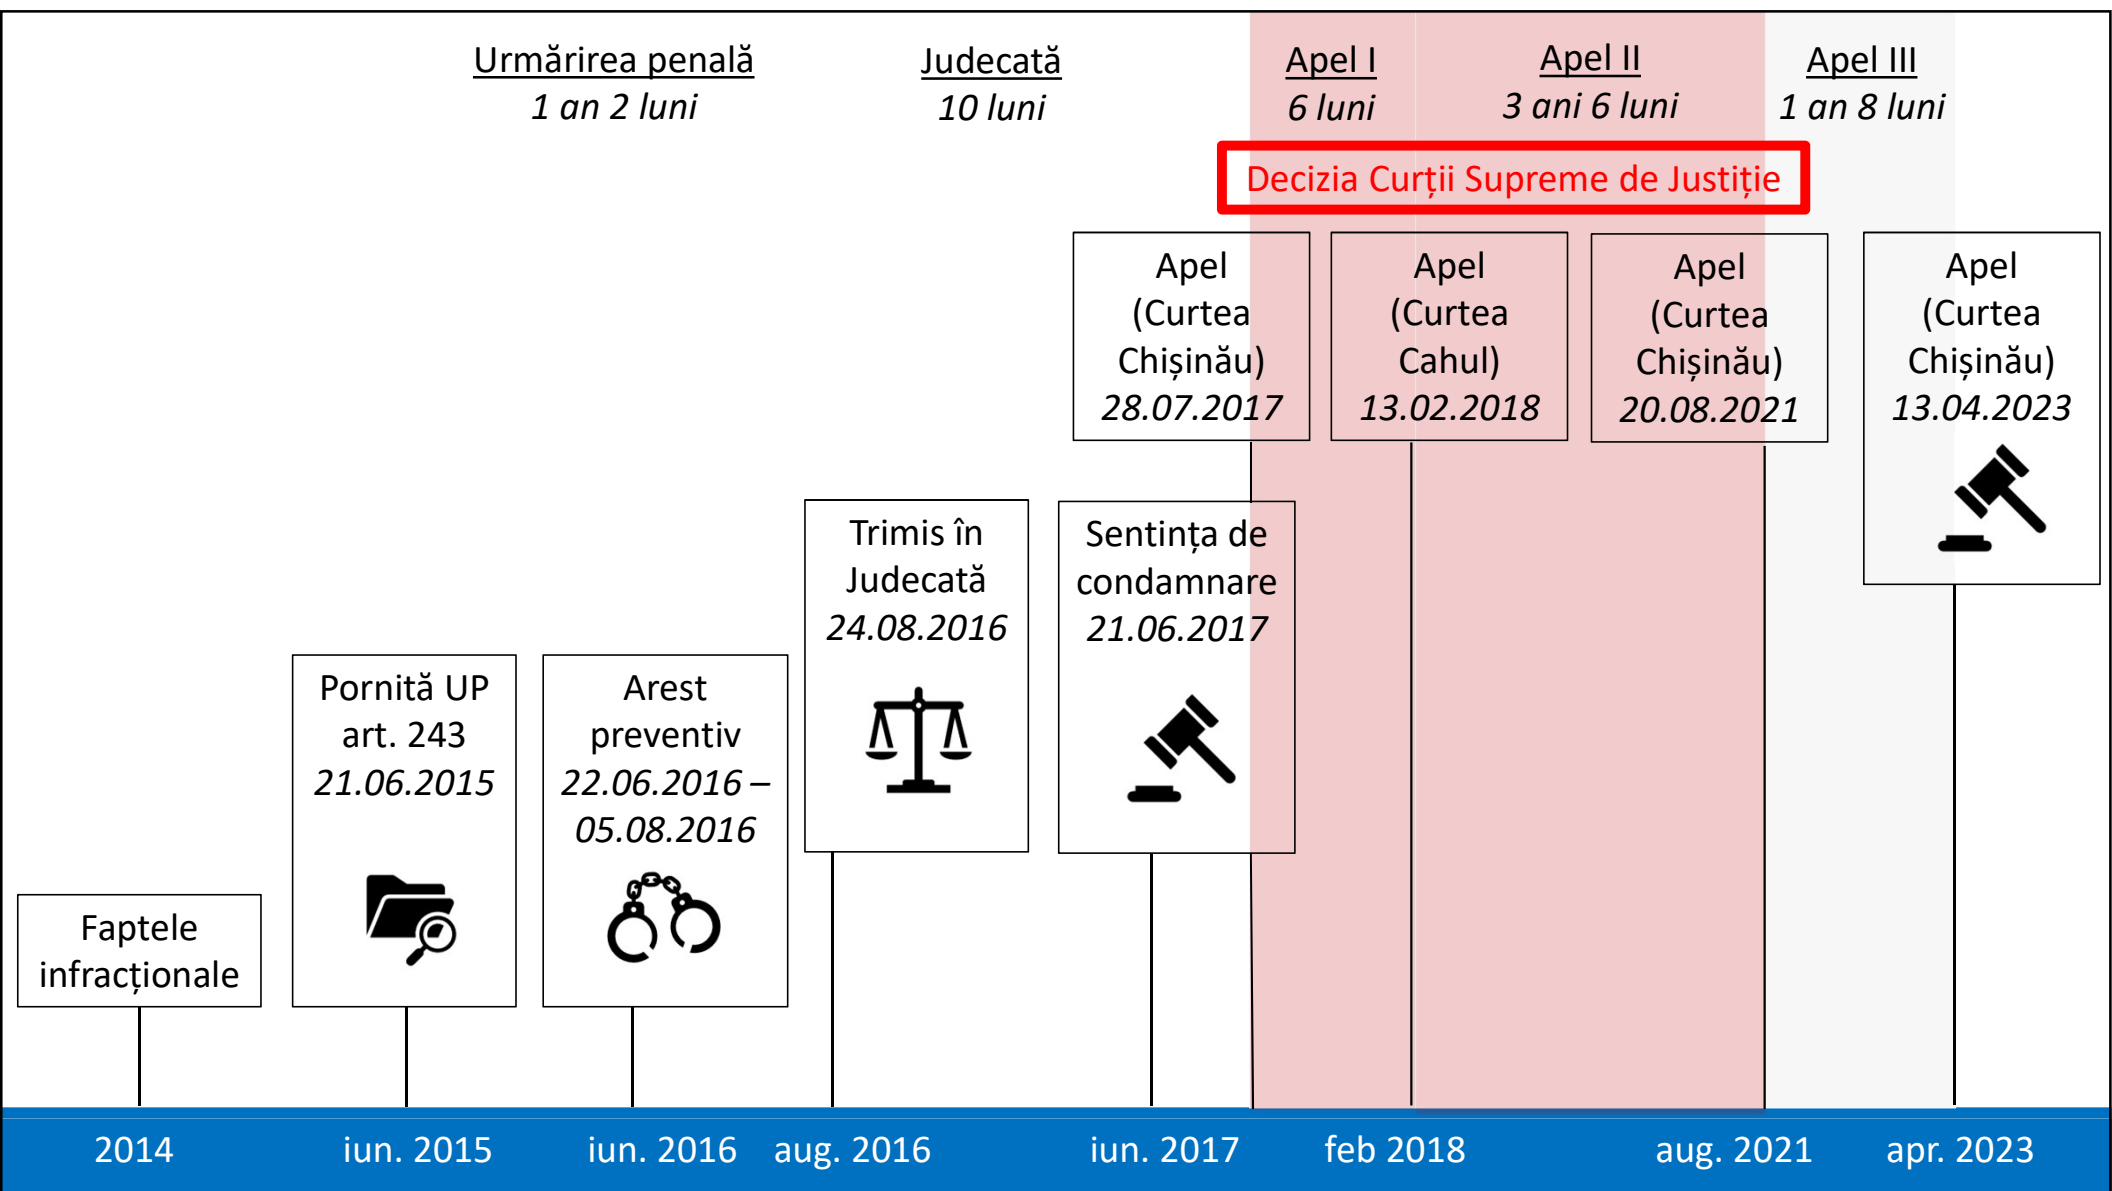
Urmărirea penală
1 an 2 luni

Judecată
10 luni

Apel I
6 luni

Apel II
3 ani 6 luni

Apel III
1 an 8 luni

Decizia Curții Supreme de Justiție

Apel (Curtea Chișinău) 28.07.2017

Apel (Curtea Cahul) 13.02.2018

Apel (Curtea Chișinău) 20.08.2021

Apel (Curtea Chișinău) 13.04.2023

Trimis în Judecată 24.08.2016

Sentința de condamnare 21.06.2017

Pornită UP art. 243 21.06.2015

Arest preventiv 22.06.2016 – 05.08.2016

Faptele infracționale

2014 iun. 2015 iun. 2016 aug. 2016 iun. 2017 feb 2018 aug. 2021 apr. 2023